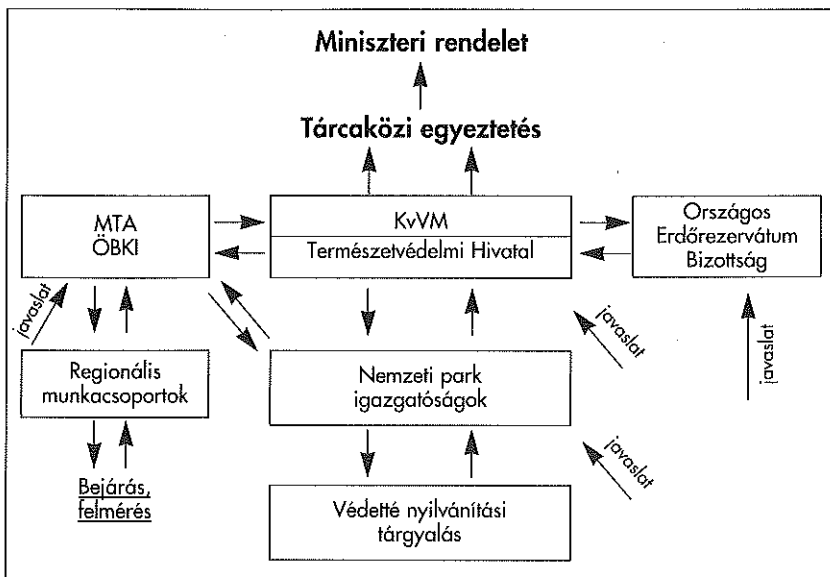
Miniszteri rendelet

Tárcaközi egyeztetés

MTA
ÖBKI

KvVM
Természetvédelmi Hivatal

Országos
Erdőrezervátum
Bizottság

javaslat

javaslat

javaslat

Regionális
munkacsoportok

Nemzeti park
igazgatóságok

javaslat

Bejárás,
felmérés

Védetté nyilvánítási
tárgyalás